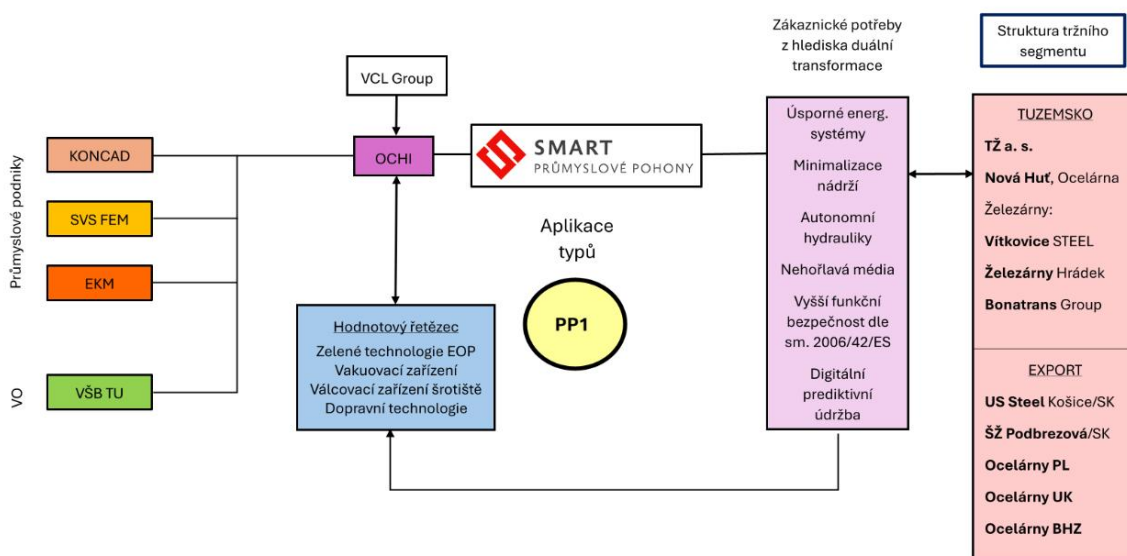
Průmyslové podniky

KONCAD

SVS FEM

EKM

VO

VŠB TU

VCL Group

OCHI

SMART
PRŮMYSLOVÉ POHONY

Aplikace typů

PP1

Hodnotový řetězec
Zelené technologie EOP
Vakuovací zařízení
Válcovací zařízení šrotiště
Dopravní technologie

Zákaznické potřeby z hlediska duální transformace

Úsporné energ. systémy

Minimalizace nádrží

Autonomní hydrauliky

Nehořlavá média

Vyšší funkční bezpečnost dle sm. 2006/42/ES

Digitální prediktivní údržba

Struktura tržního segmentu

TUZEMSKO

TŽ a. s.

Nová Huť, Ocelárna

Železárny:

Vítkovice STEEL

Železárny Hrádek

Bonatrans Group

EXPORT

US Steel Košice/SK

ŠŽ Podbrezová/SK

Ocelárny PL

Ocelárny UK

Ocelárny BHZ